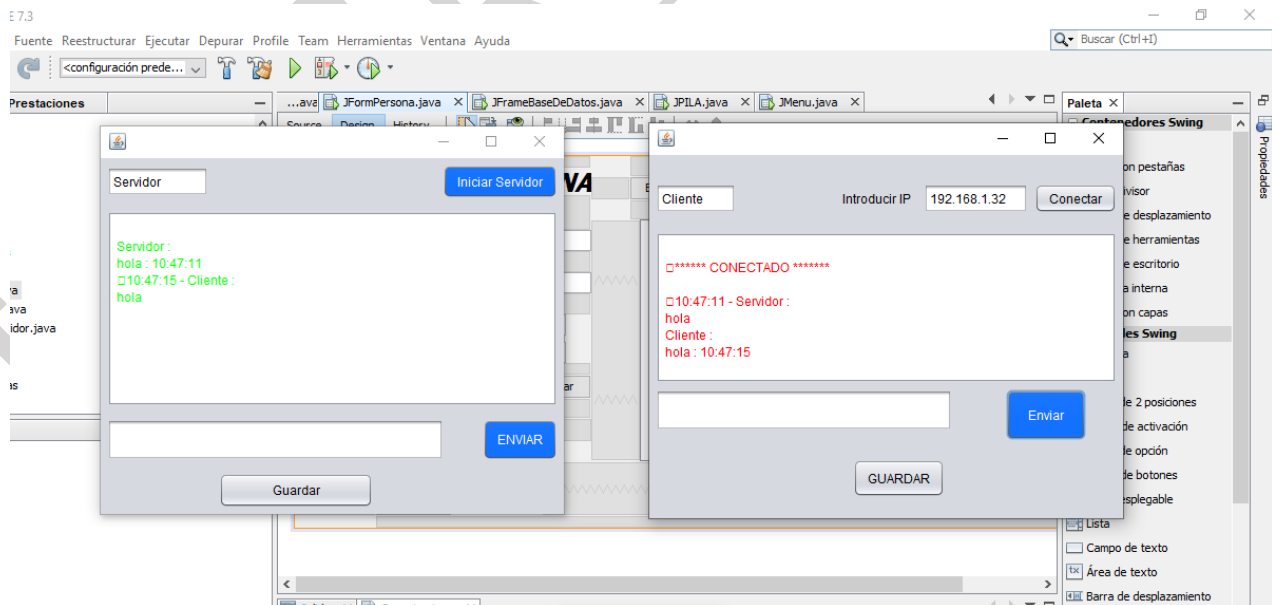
E 7.3
Fuente Reestructurar Ejecutar Depurar Profile Team Herramientas Ventana Ayuda
Buscar (Ctrl+I)
<configuración prede...
Prestaciones
...ava JFormPersona.java × JFrameBaseDeDatos.java × JPILA.java × JMenu.java ×
Paleta ×
Source Design History
Contenedores Swing
on pestañas
ivisor
e desplazamiento
e herramientas
e escritorio
a interna
on capas
les Swing
a
de 2 posiciones
de activación
de opción
de botones
esplegable
Lista
Campo de texto
Área de texto
Barra de desplazamiento
Propiedades
va
ava
idor.java
as
VA
ar
Servidor
Iniciar Servidor
Servidor :
hola : 10:47:11
10:47:15 - Cliente :
hola
ENVIAR
Guardar
Cliente
Introducir IP
192.168.1.32
Conectar
****** CONECTADO *******
10:47:11 - Servidor :
hola
Cliente :
hola : 10:47:15
Enviar
GUARDAR